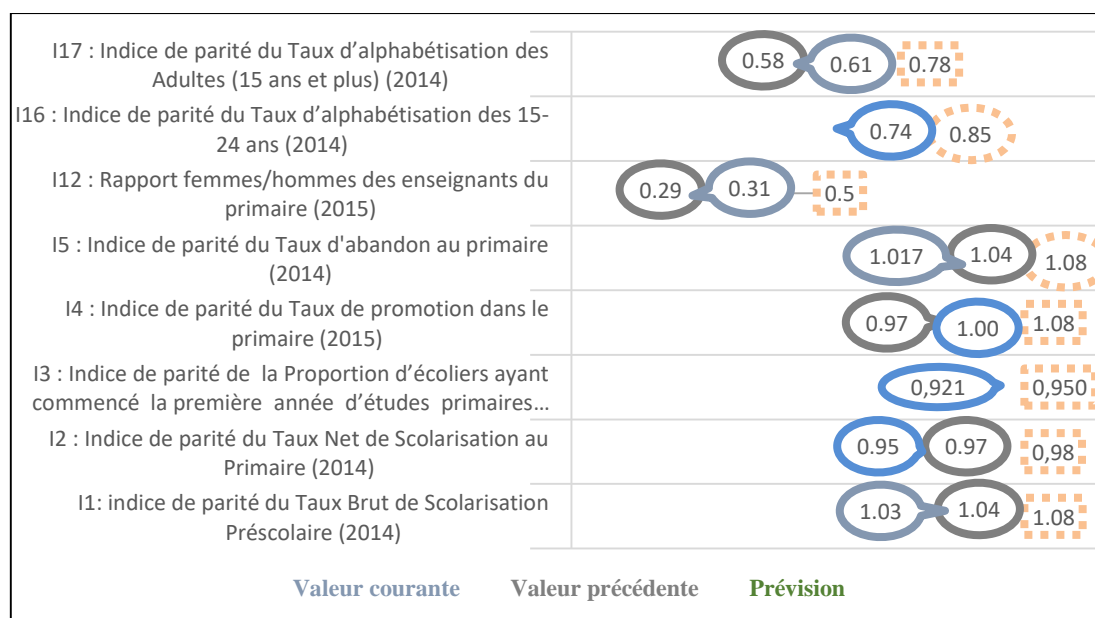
I17 : Indice de parité du Taux d'alphabétisation des Adultes (15 ans et plus) (2014)

0.58 0.61 0.78

I16 : Indice de parité du Taux d'alphabétisation des 15-24 ans (2014)

0.74 0.85

I12 : Rapport femmes/hommes des enseignants du primaire (2015)

0.29 0.31 0.5

I5 : Indice de parité du Taux d'abandon au primaire (2014)

1.017 1.04 1.08

I4 : Indice de parité du Taux de promotion dans le primaire (2015)

0.97 1.00 1.08

I3 : Indice de parité de la Proportion d'écoliers ayant commencé la première année d'études primaires…

0,921 0,950

I2 : Indice de parité du Taux Net de Scolarisation au Primaire (2014)

0.95 0.97 0,98

I1: indice de parité du Taux Brut de Scolarisation Préscolaire (2014)

1.03 1.04 1.08

Valeur courante Valeur précédente Prévision